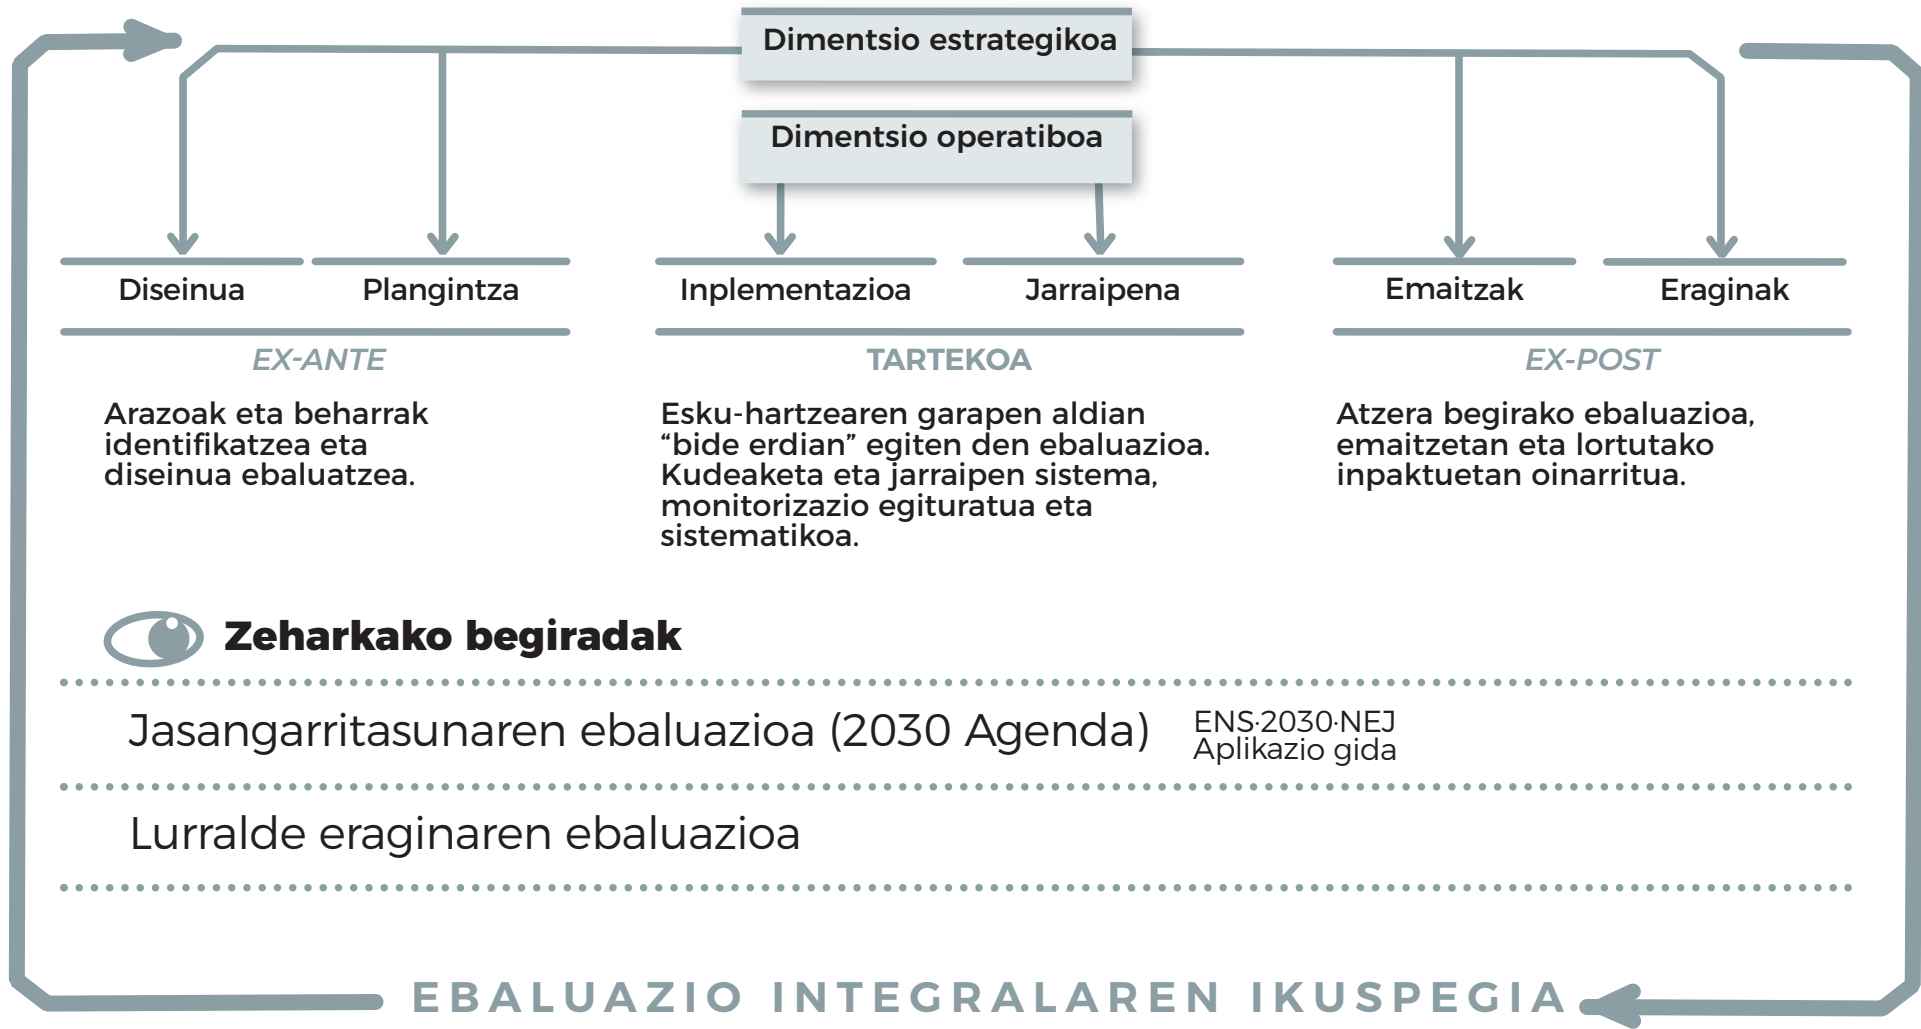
Dimentsio estrategikoa

Dimentsio operatiboa

Diseinua

Plangintza

Inplementazioa

Jarraipena

Emaitzak

Eraginak

EX-ANTE

TARTEKOA

EX-POST

Arazoak eta beharrak identifikatzea eta diseinua ebaluatzea.

Esku-hartzearen garapen aldian “bide erdian” egiten den ebaluazioa. Kudeaketa eta jarraipen sistema, monitorizazio egituratua eta sistematikoa.

Atzera begirako ebaluazioa, emaitzetan eta lortutako inpaktuetan oinarritua.

Zeharkako begiradak

Jasangarritasunaren ebaluazioa (2030 Agenda)

ENS·2030·NEJ
Aplikazio gida

Lurralde eraginaren ebaluazioa

EBALUAZIO INTEGRALAREN IKUSPEGIA